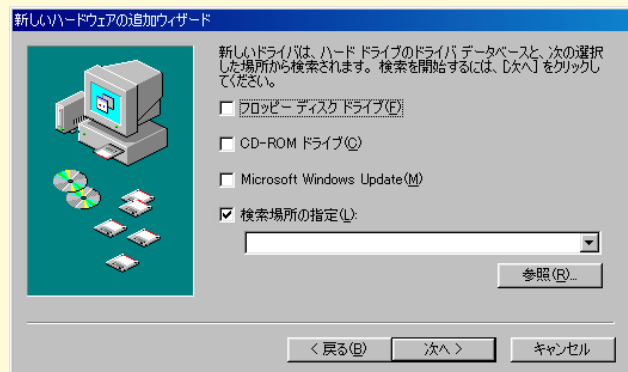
新しいハードウェアの追加ウィザード

新しいドライバは、ハード ドライブのドライバ データベースと、次の選択した場所から検索されます。検索を開始するには、[次へ] をクリックしてください。

フロッピー ディスク ドライブ(F)

CD-ROM ドライブ(C)

Microsoft Windows Update(M)

検索場所の指定(L):

参照(R)...

< 戻る(B)

次へ >

キャンセル